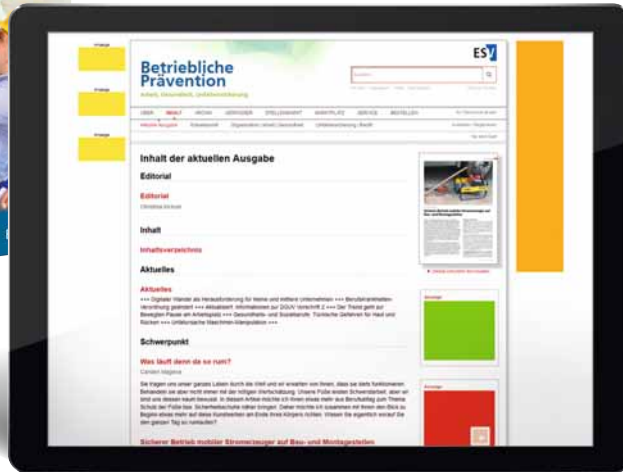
ESV

Betriebliche Prävention

Arbeit, Gesundheit, Unfallversicherung

Suchen

Inhalt der aktuellen Ausgabe

Editorial

Editorial

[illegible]

Inhalt

Inhaltsverzeichnis

Aktuelles

Aktuelles

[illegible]

Schwerpunkt

Was läuft denn da so rum?

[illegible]

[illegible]

Sicherer Betrieb mobiler Stromerzeuger auf Bau- und Montagestellen